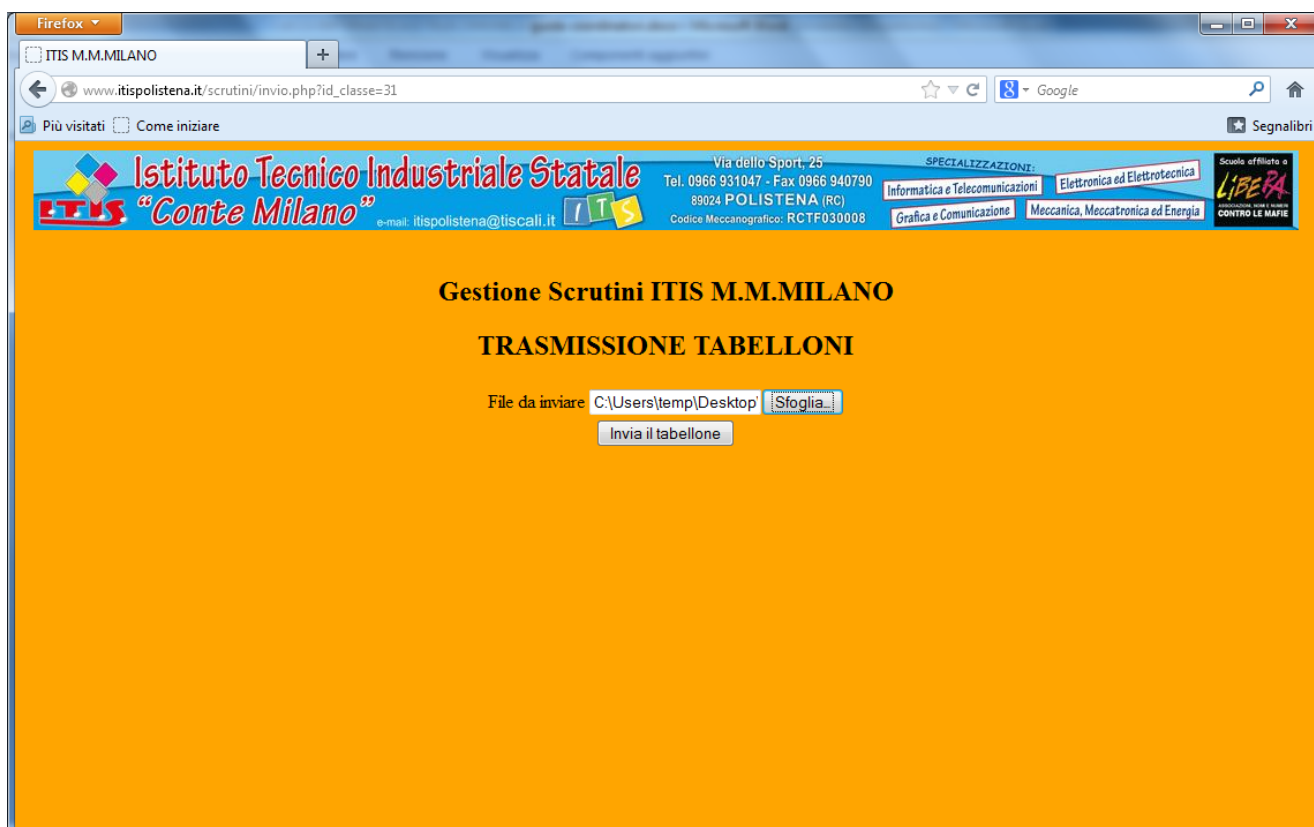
Firefox

ITIS M.M.MILANO

www.itispolistena.it/scrutini/invio.php?id_classe=31

Google

Più visitati Come iniziare

Segnalibri

ITIS Istituto Tecnico Industriale Statale "Conte Milano" e-mail: itispolistena@tiscali.it ITS

Via dello Sport, 25
Tel. 0966 931047 - Fax 0966 940790
89024 POLISTENA (RC)
Codice Meccanografico: RCTF030008

SPECIALIZZAZIONI:
Informatica e Telecomunicazioni
Elettronica ed Elettrotecnica
Grafica e Comunicazione
Meccanica, Meccatronica ed Energia

Scuola affiliata a LIBERA CONTRO LE MAFIE

Gestione Scrutini ITIS M.M.MILANO

TRASMISSIONE TABELLONI

File da inviare C:\Users\temp\Desktop' Sfoglia...

Invia il tabellone